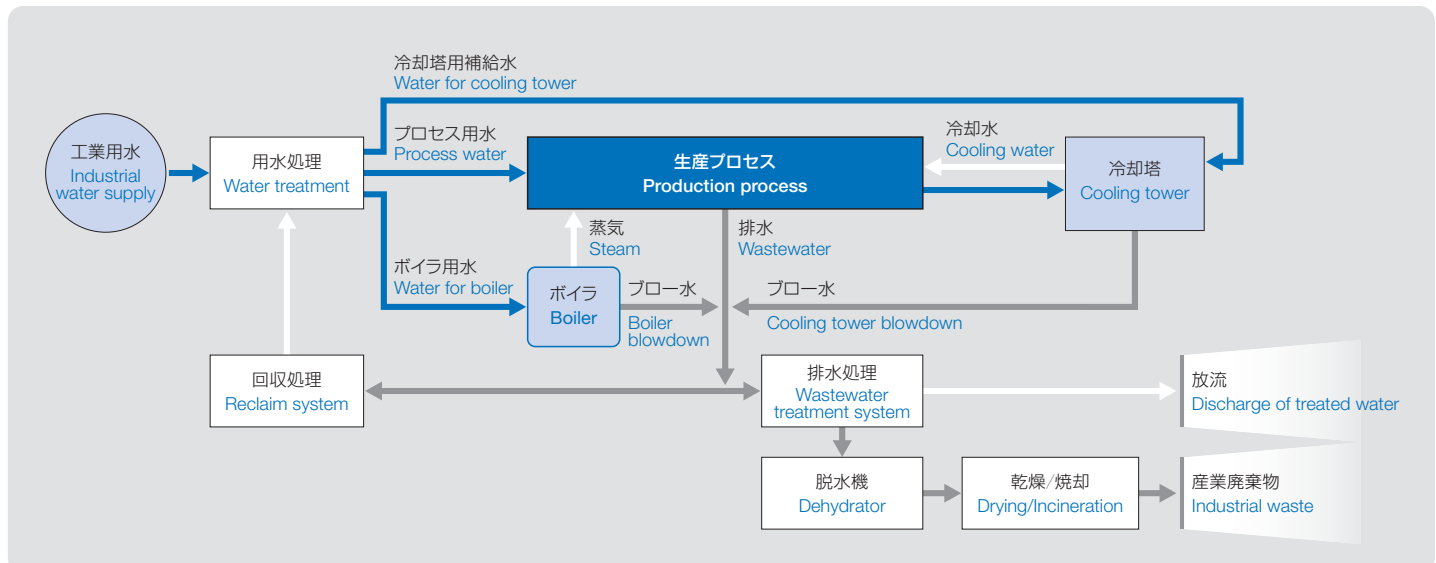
冷却塔用補給水
Water for cooling tower

工業用水
Industrial water supply

用水処理
Water treatment

プロセス用水
Process water

生産プロセス
Production process

冷却水
Cooling water

冷却塔
Cooling tower

蒸気
Steam

排水
Wastewater

ボイラ用水
Water for boiler

ボイラ
Boiler

ブロー水
Boiler blowdown

ブロー水
Cooling tower blowdown

回収処理
Reclaim system

排水処理
Wastewater treatment system

放流
Discharge of treated water

脱水機
Dehydrator

乾燥/焼却
Drying/Incineration

産業廃棄物
Industrial waste